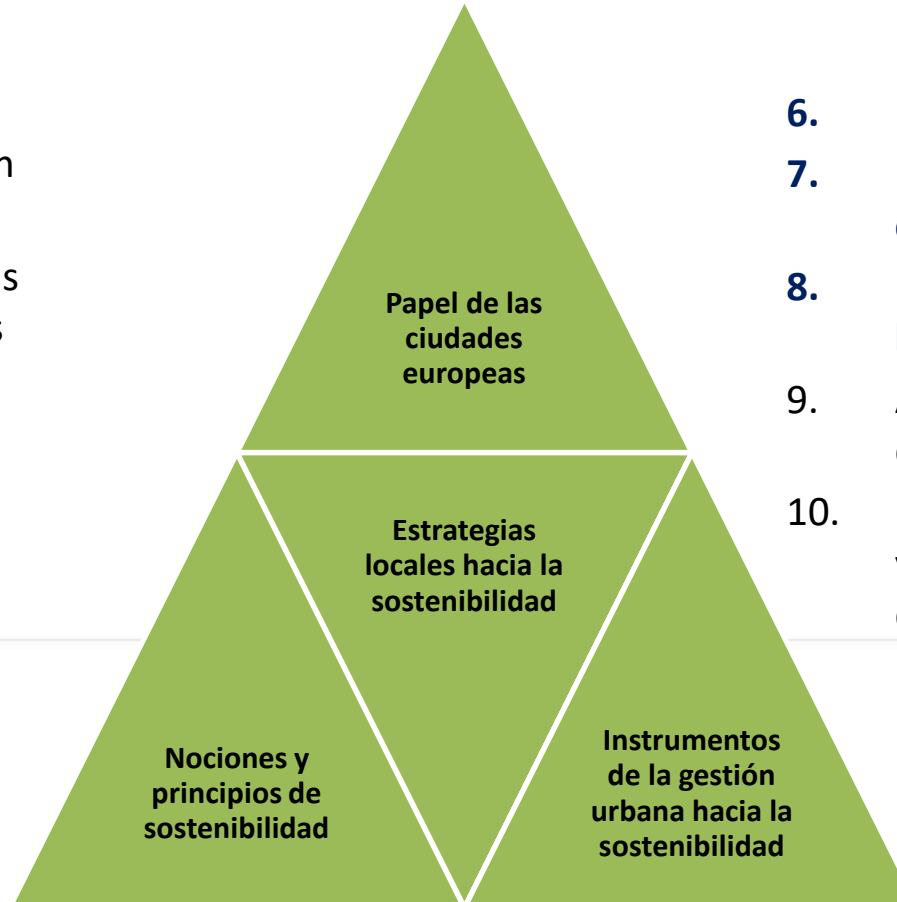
n

s
s

Papel de las ciudades europeas

Estrategias locales hacia la sostenibilidad

Nociones y principios de sostenibilidad

Instrumentos de la gestión urbana hacia la sostenibilidad

6.
7.
8.
9.
10.